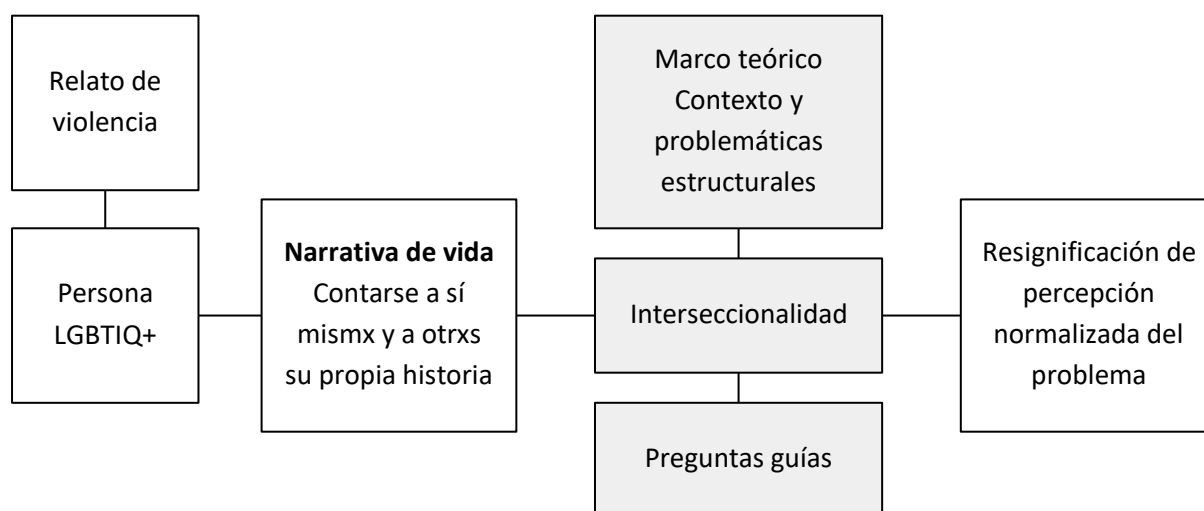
Relato de violencia

Persona LGBTIQ+

**Narrativa de vida**
Contarse a sí mismx y a otrxs su propia historia

Marco teórico
Contexto y problemáticas estructurales

Interseccionalidad

Preguntas guías

Resignificación de percepción normalizada del problema